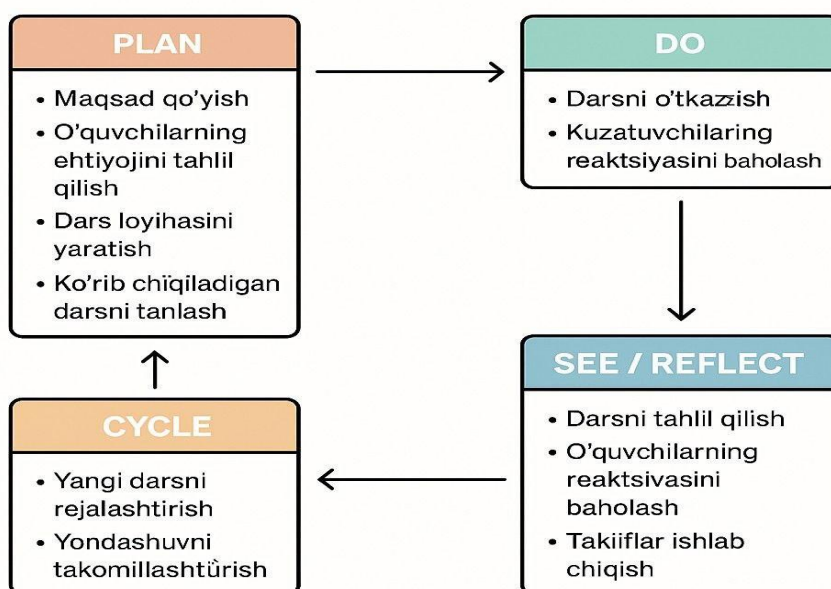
PLAN

• Maqsad qo'yish
• O'quvchilarning ehtiyojini tahlil qilish
• Dars loyihasini yaratish
• Ko'rib chiqiladigan darsni tanlash

DO

• Darsni o'tkazzish
• Kuzatuvchilaring reaktsiyasini baholash

SEE / REFLECT

• Darsni tahlil qilish
• O'quvchilarning reaktsivasini baholash
• Takiiflar ishlab chiqish

CYCLE

• Yangi darsni rejalashtirish
• Yondashuvni takomillashtûrish